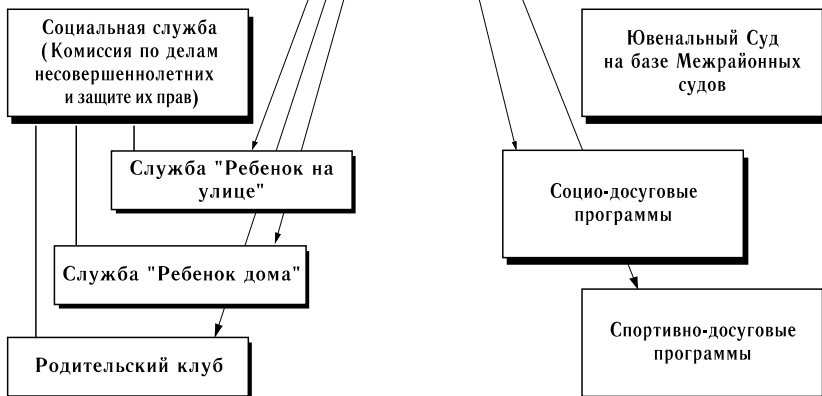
Социальная служба (Комиссия по делам несовершеннолетних и защите их прав)

Ювенальный Суд на базе Межрайонных судов

Служба "Ребенок на улице"

Социо-досуговые программы

Служба "Ребенок дома"

Спортивно-досуговые программы

Родительский клуб